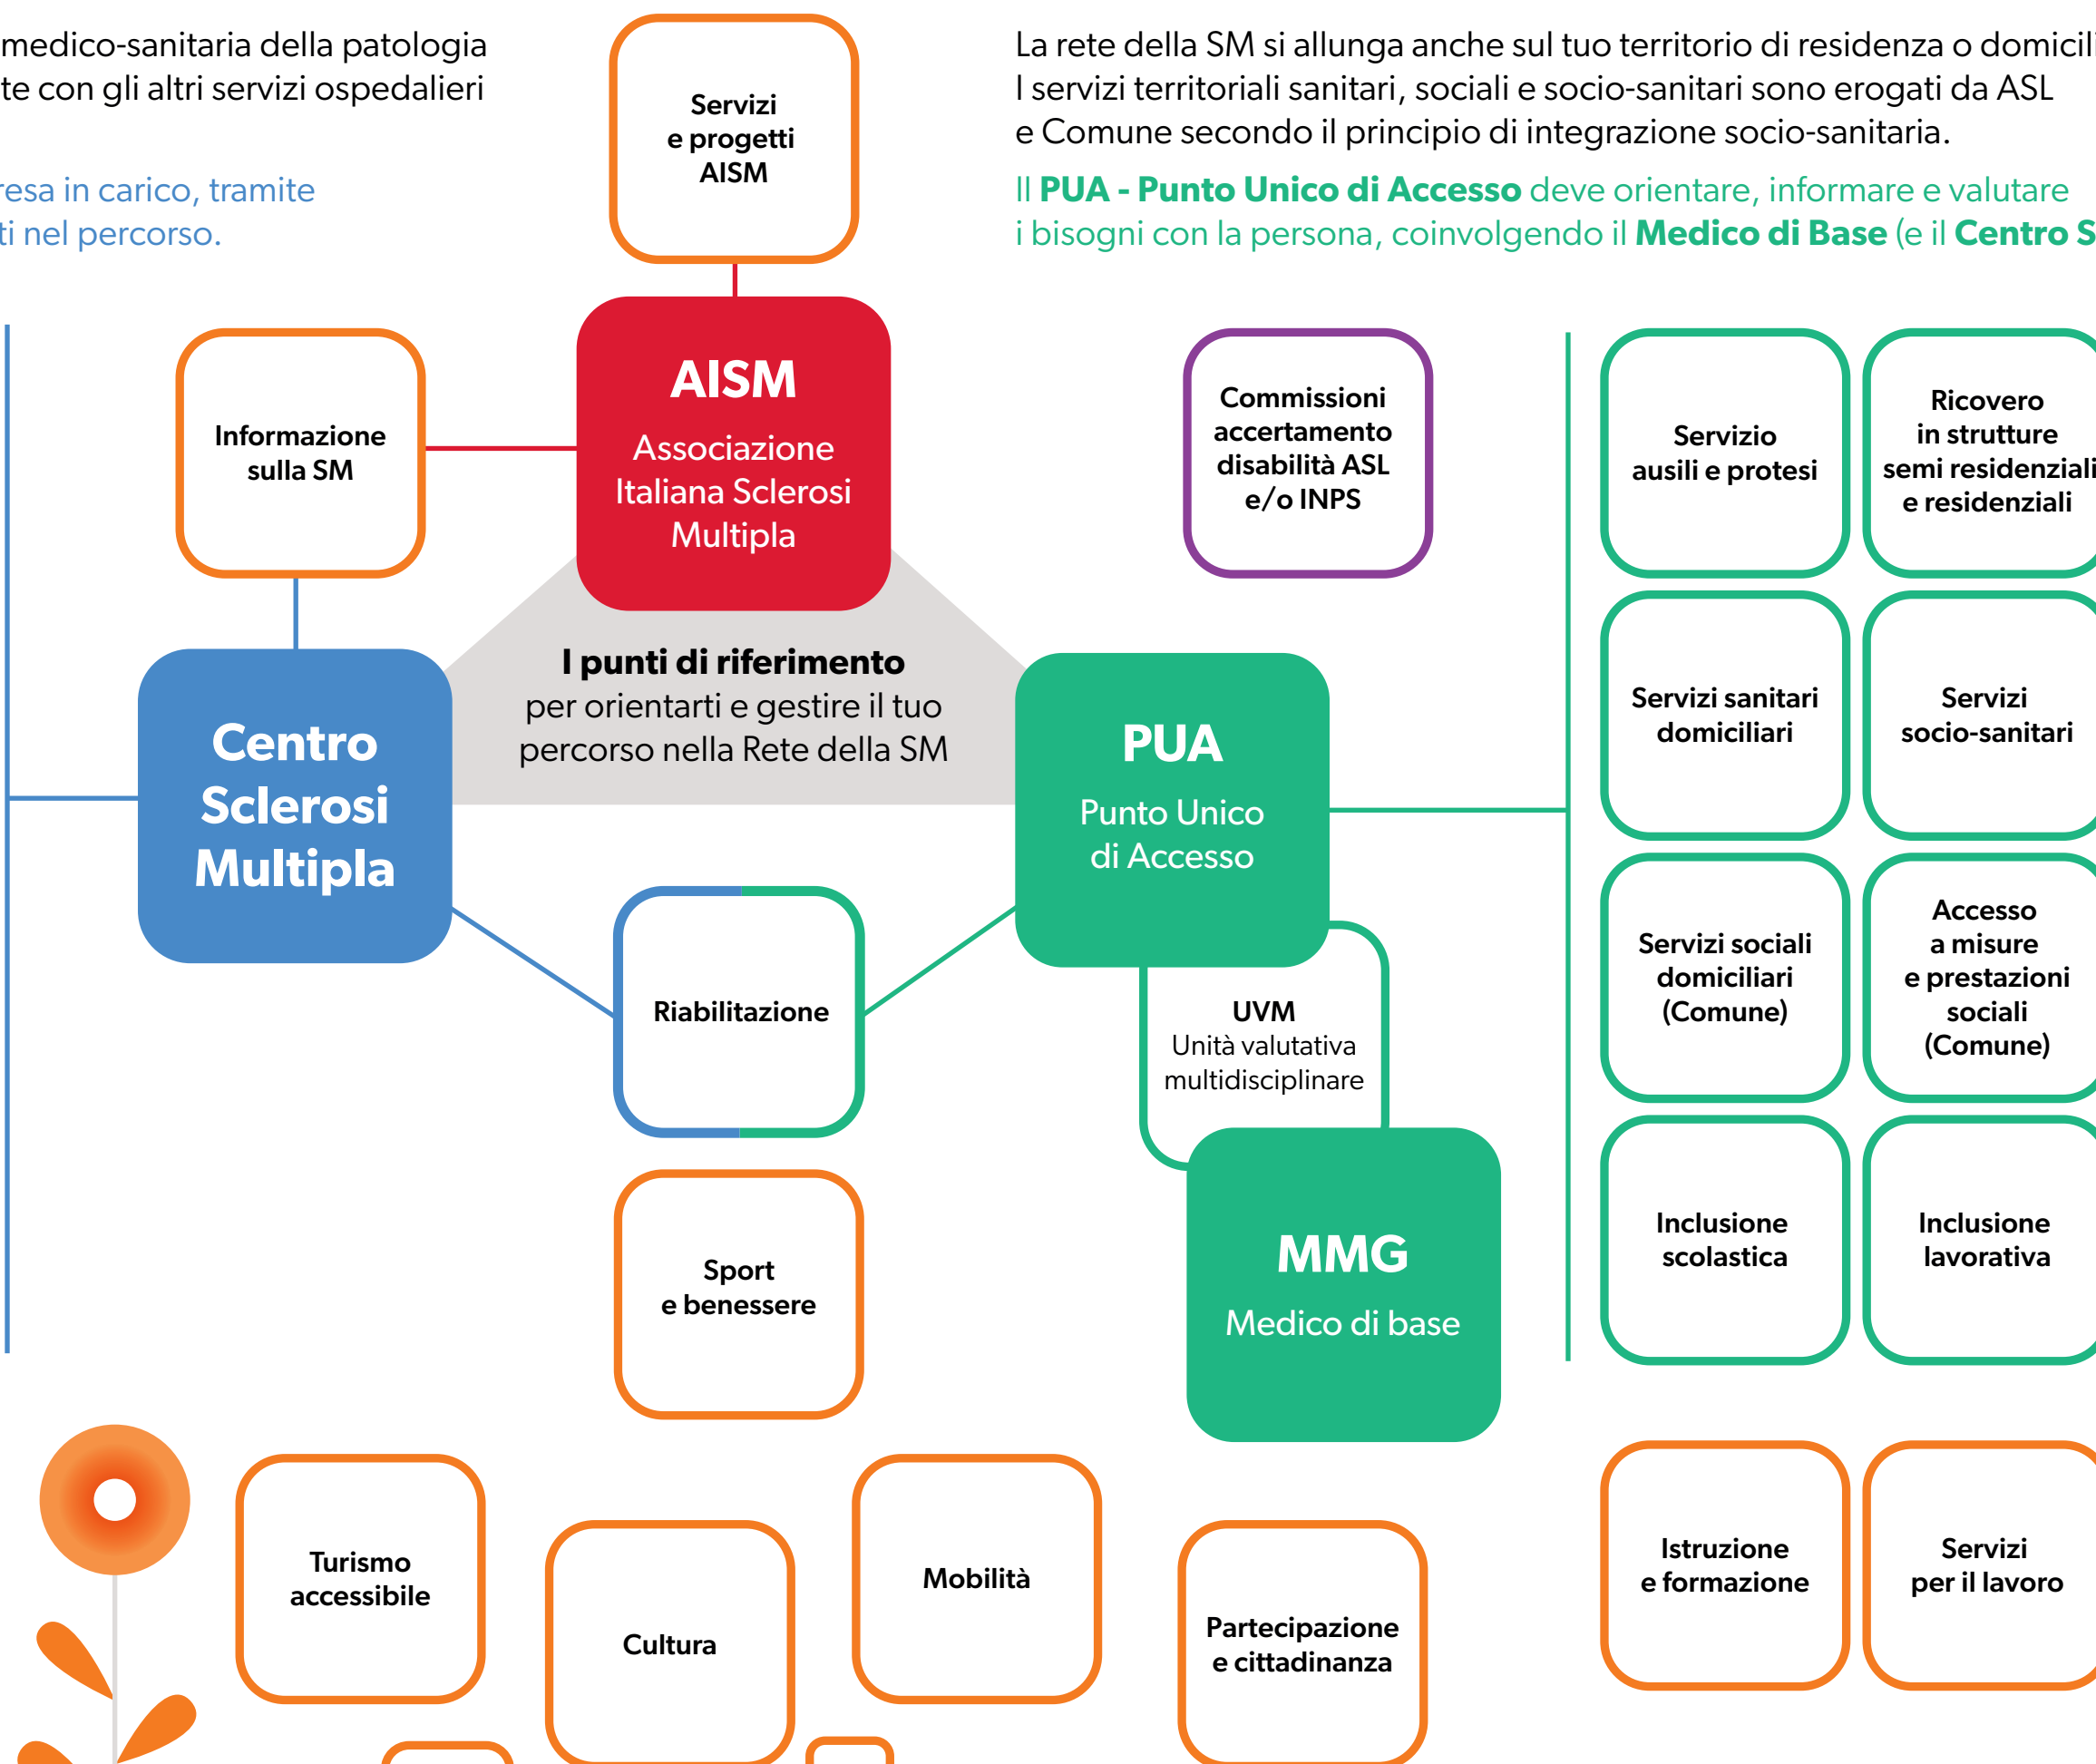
medico-sanitaria della patologia
te con gli altri servizi ospedalieri

resa in carico, tramite
ti nel percorso.

Servizi
e progetti
AISM

La rete della SM si allunga anche sul tuo territorio di residenza o domicil
I servizi territoriali sanitari, sociali e socio-sanitari sono erogati da ASL
e Comune secondo il principio di integrazione socio-sanitaria.

Il **PUA - Punto Unico di Accesso** deve orientare, informare e valutare
i bisogni con la persona, coinvolgendo il **Medico di Base** (e il **Centro S**

Informazione
sulla SM

AISM
Associazione
Italiana Sclerosi
Multipla

Commissioni
accertamento
disabilità ASL
e/o INPS

Servizio
ausili e protesi

Ricovero
in strutture
semi residenziali
e residenziali

I punti di riferimento
per orientarti e gestire il tuo
percorso nella Rete della SM

Centro
Sclerosi
Multipla

PUA
Punto Unico
di Accesso

Servizi sanitari
domiciliari

Servizi
socio-sanitari

Riabilitazione

UVM
Unità valutativa
multidisciplinare

Servizi sociali
domiciliari
(Comune)

Accesso
a misure
e prestazioni
sociali
(Comune)

Sport
e benessere

MMG
Medico di base

Inclusione
scolastica

Inclusione
lavorativa

Turismo
accessibile

Cultura

Mobilità

Partecipazione
e cittadinanza

Istruzione
e formazione

Servizi
per il lavoro